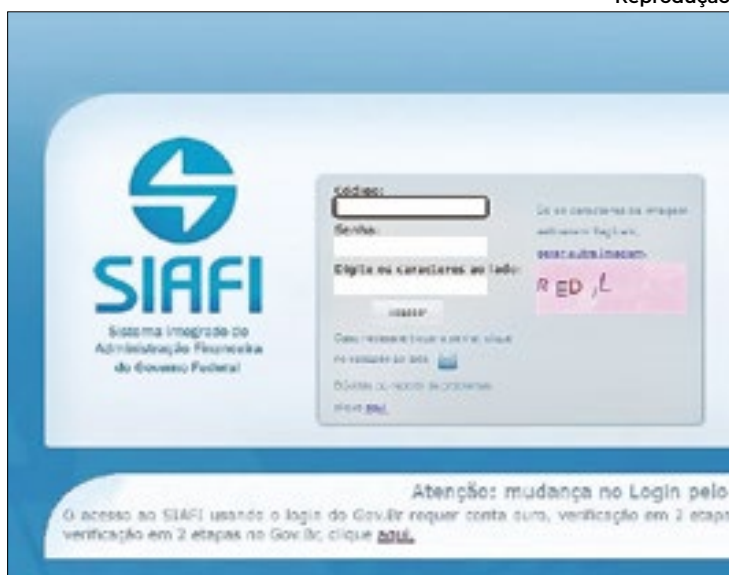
Reprodução

SIAFI
Sistema Integrado de Administração Financeira do Governo Federal

Código:
Senha:
Digite os caracteres ao lado:
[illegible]

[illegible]
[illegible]
Dúvidas ou relatos de problemas, clique aqui.

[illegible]
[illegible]
RED ,L

Atenção: mudança no Login pelo
O acesso ao SIAFI usando o login do Gov.Br requer conta ouro, verificação em 2 etapa
verificação em 2 etapas no Gov.Br, clique aqui.